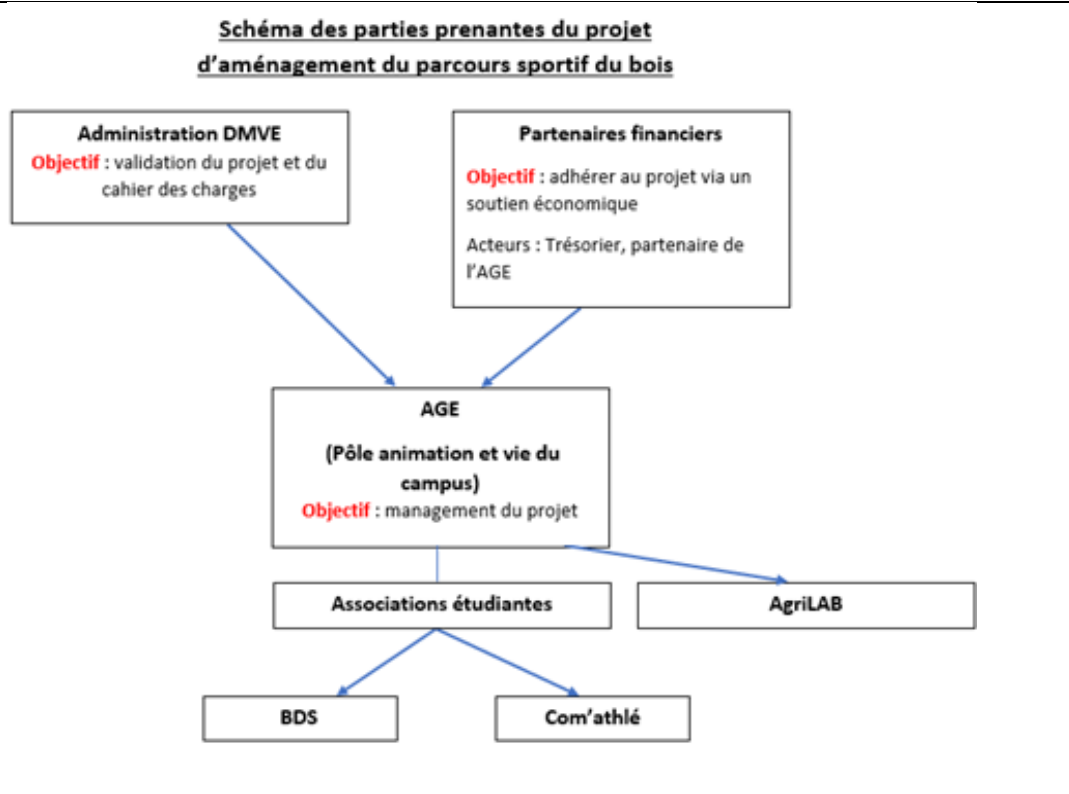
Schéma des parties prenantes du projet d'aménagement du parcours sportif du bois

Administration DMVE
Objectif : validation du projet et du cahier des charges

Partenaires financiers
Objectif : adhérer au projet via un soutien économique
Acteurs : Trésorier, partenaire de l'AGE

AGE
(Pôle animation et vie du campus)
Objectif : management du projet

Associations étudiantes

AgriLAB

BDS

Com'athlé